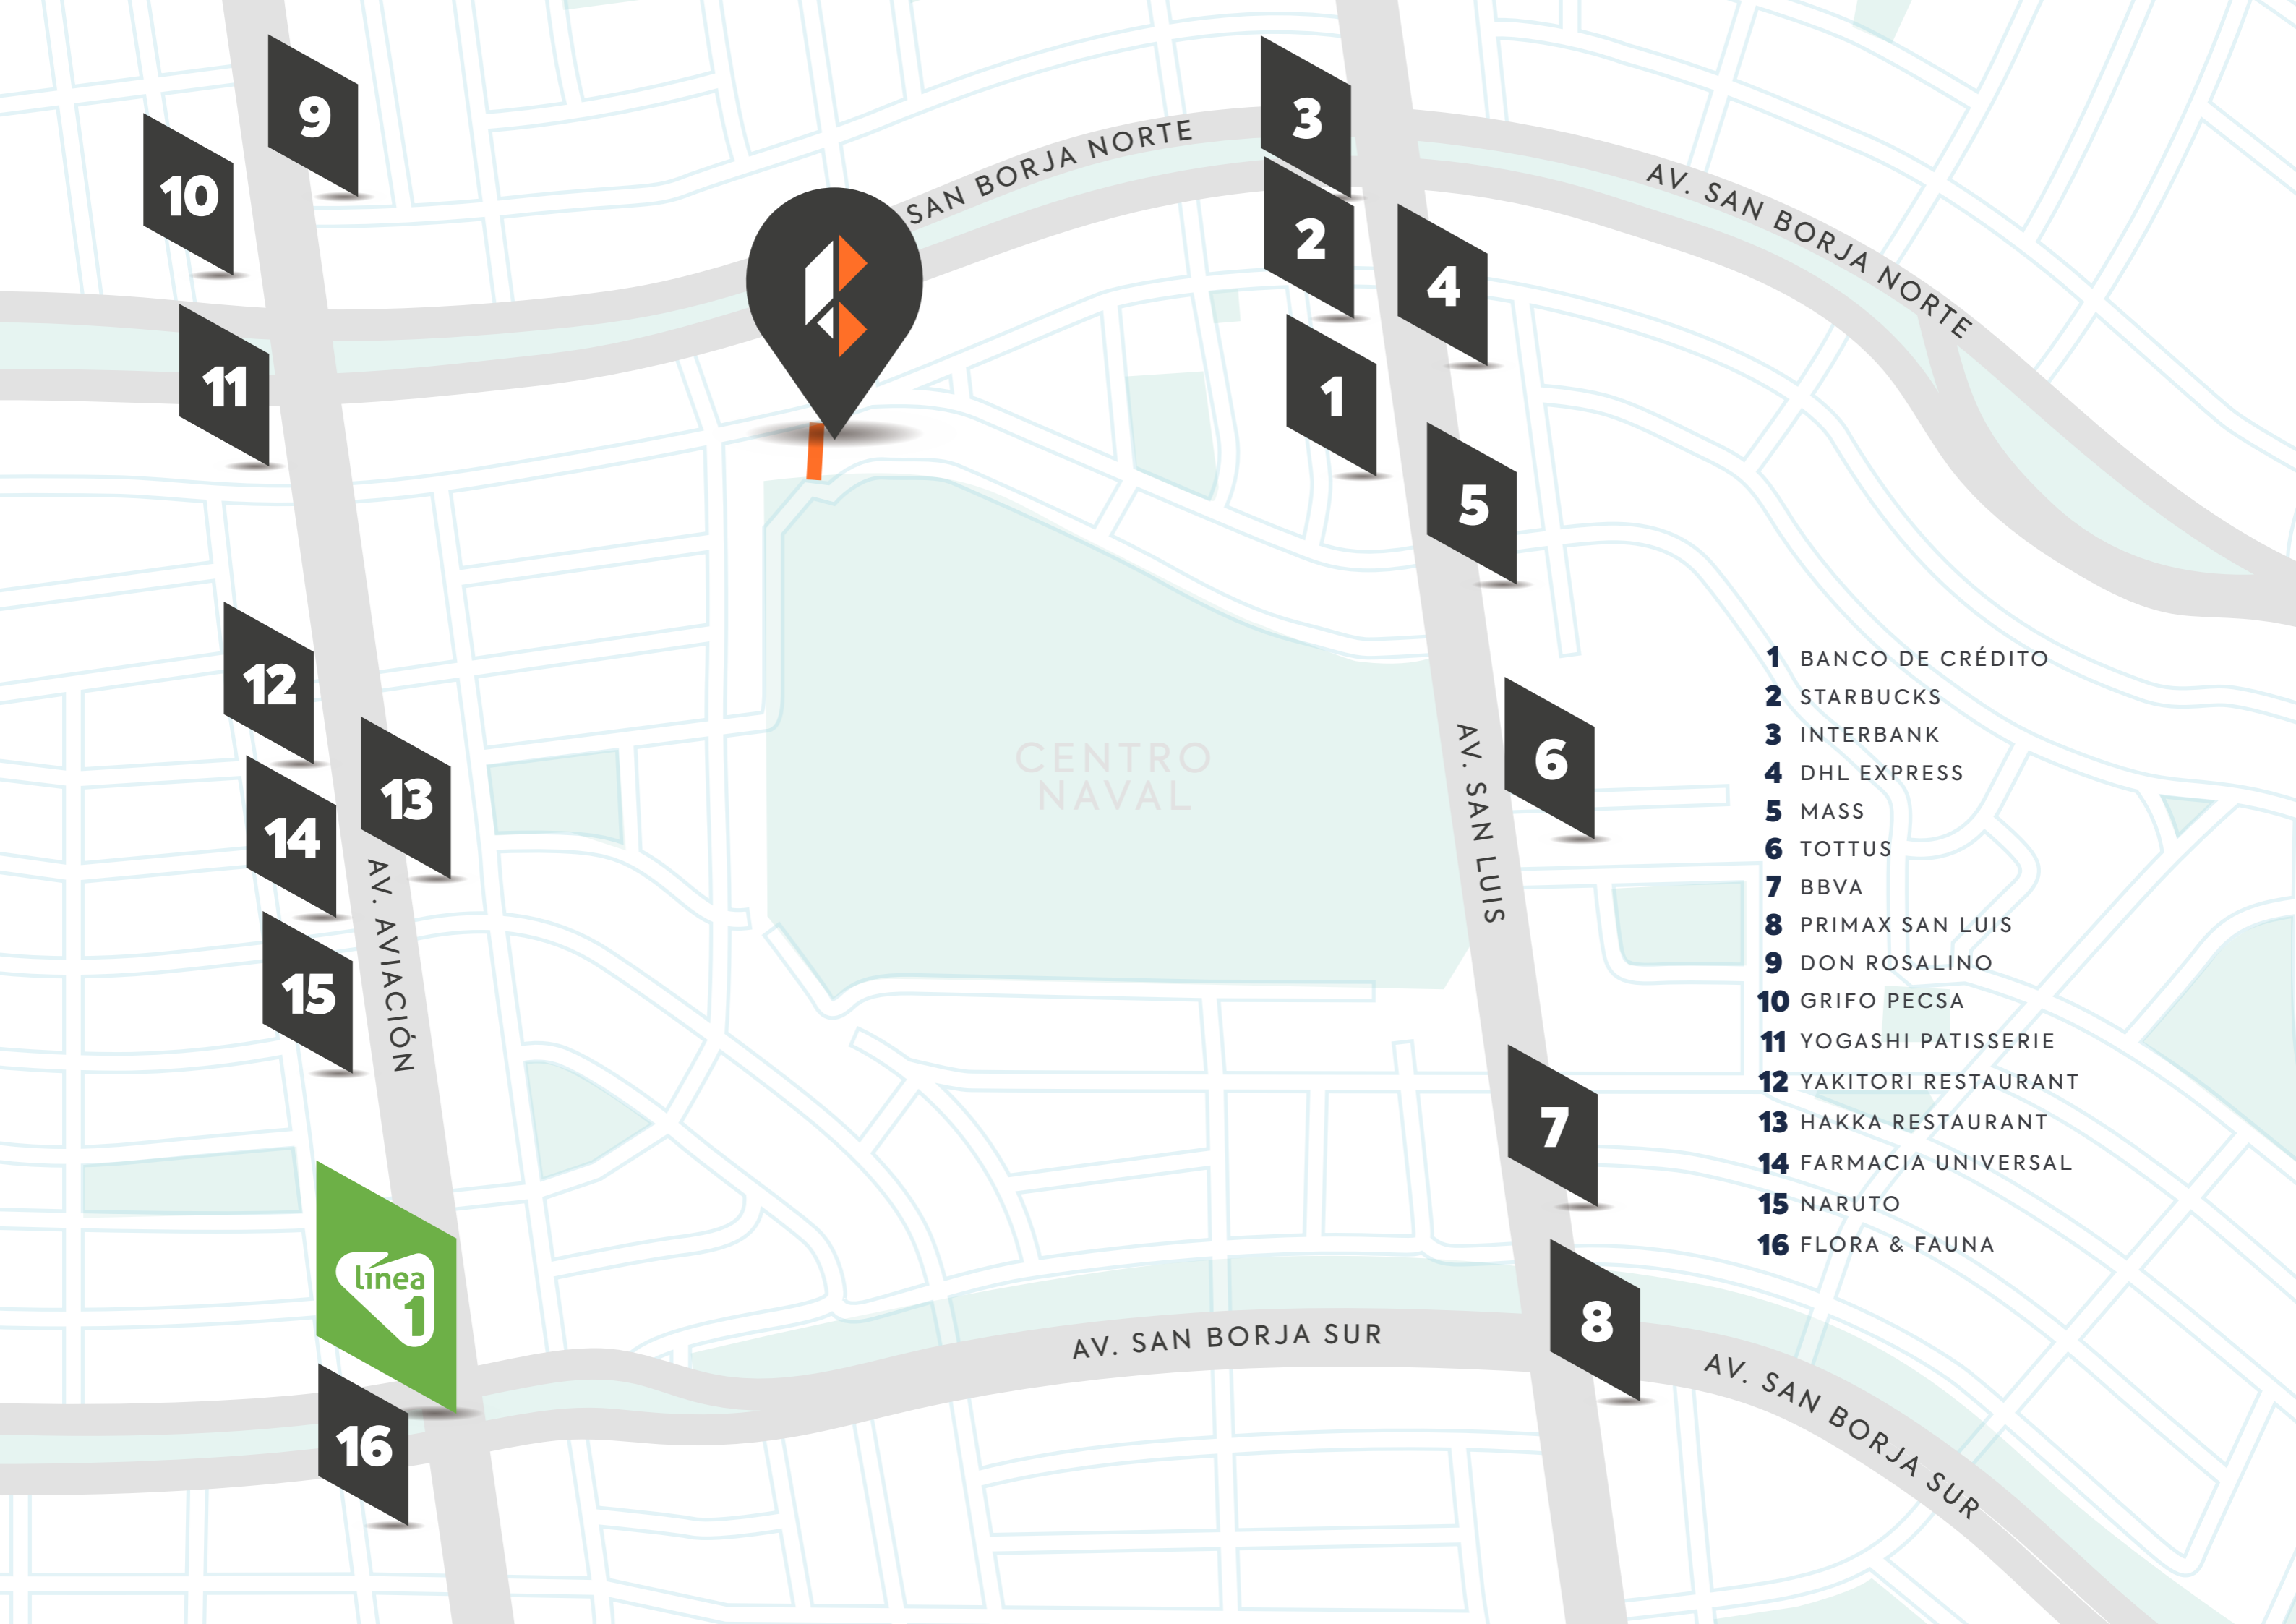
9
10
11
SAN BORJA NORTE
3
2
4
1
AV. SAN BORJA NORTE
5
12
13
14
15
AV. AVIACIÓN
CENTRO NAVAL
AV. SAN LUIS
6
7
8
línea 1
16
AV. SAN BORJA SUR
AV. SAN BORJA SUR

1 BANCO DE CRÉDITO
2 STARBUCKS
3 INTERBANK
4 DHL EXPRESS
5 MASS
6 TOTTUS
7 BBVA
8 PRIMAX SAN LUIS
9 DON ROSALINO
10 GRIFO PECSA
11 YOGASHI PATISSERIE
12 YAKITORI RESTAURANT
13 HAKKA RESTAURANT
14 FARMACIA UNIVERSAL
15 NARUTO
16 FLORA & FAUNA